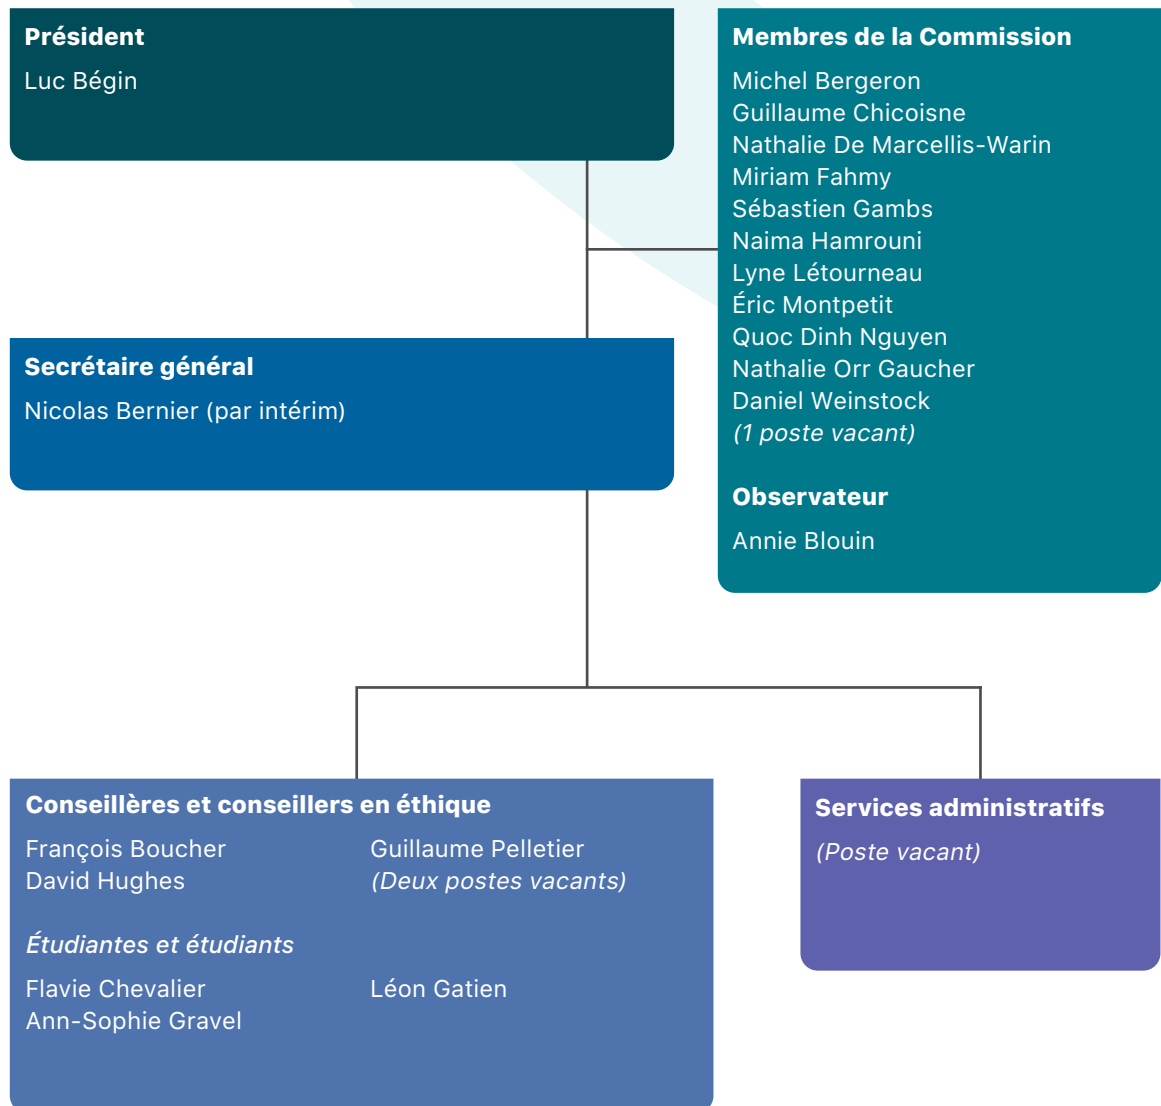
Président

Luc Bégin

Membres de la Commission

Michel Bergeron
Guillaume Chicoisne
Nathalie De Marcellis-Warin
Miriam Fahmy
Sébastien Gambs
Naima Hamrouni
Lyne Létourneau
Éric Montpetit
Quoc Dinh Nguyen
Nathalie Orr Gaucher
Daniel Weinstock
(1 poste vacant)

Observateur

Annie Blouin

Secrétaire général

Nicolas Bernier (par intérim)

Conseillères et conseillers en éthique

François Boucher
David Hughes

Guillaume Pelletier
(Deux postes vacants)

Étudiantes et étudiants

Flavie Chevalier
Ann-Sophie Gravel

Léon Gatien

Services administratifs

(Poste vacant)